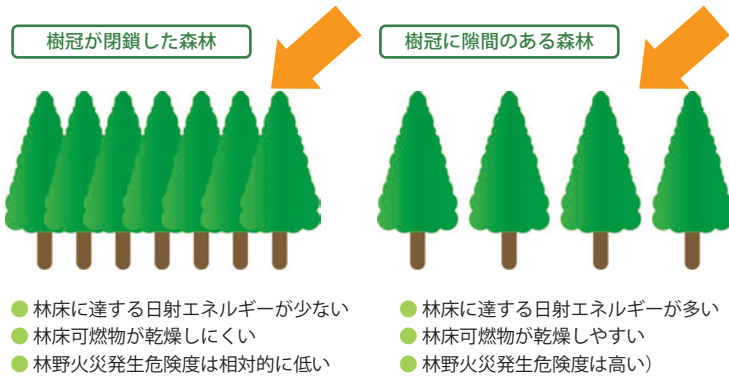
樹冠が閉鎖した森林

樹冠に隙間のある森林

林床に達する日射エネルギーが少ない
林床可燃物が乾燥しにくい
林野火災発生危険度は相対的に低い

林床に達する日射エネルギーが多い
林床可燃物が乾燥しやすい
林野火災発生危険度は高い）